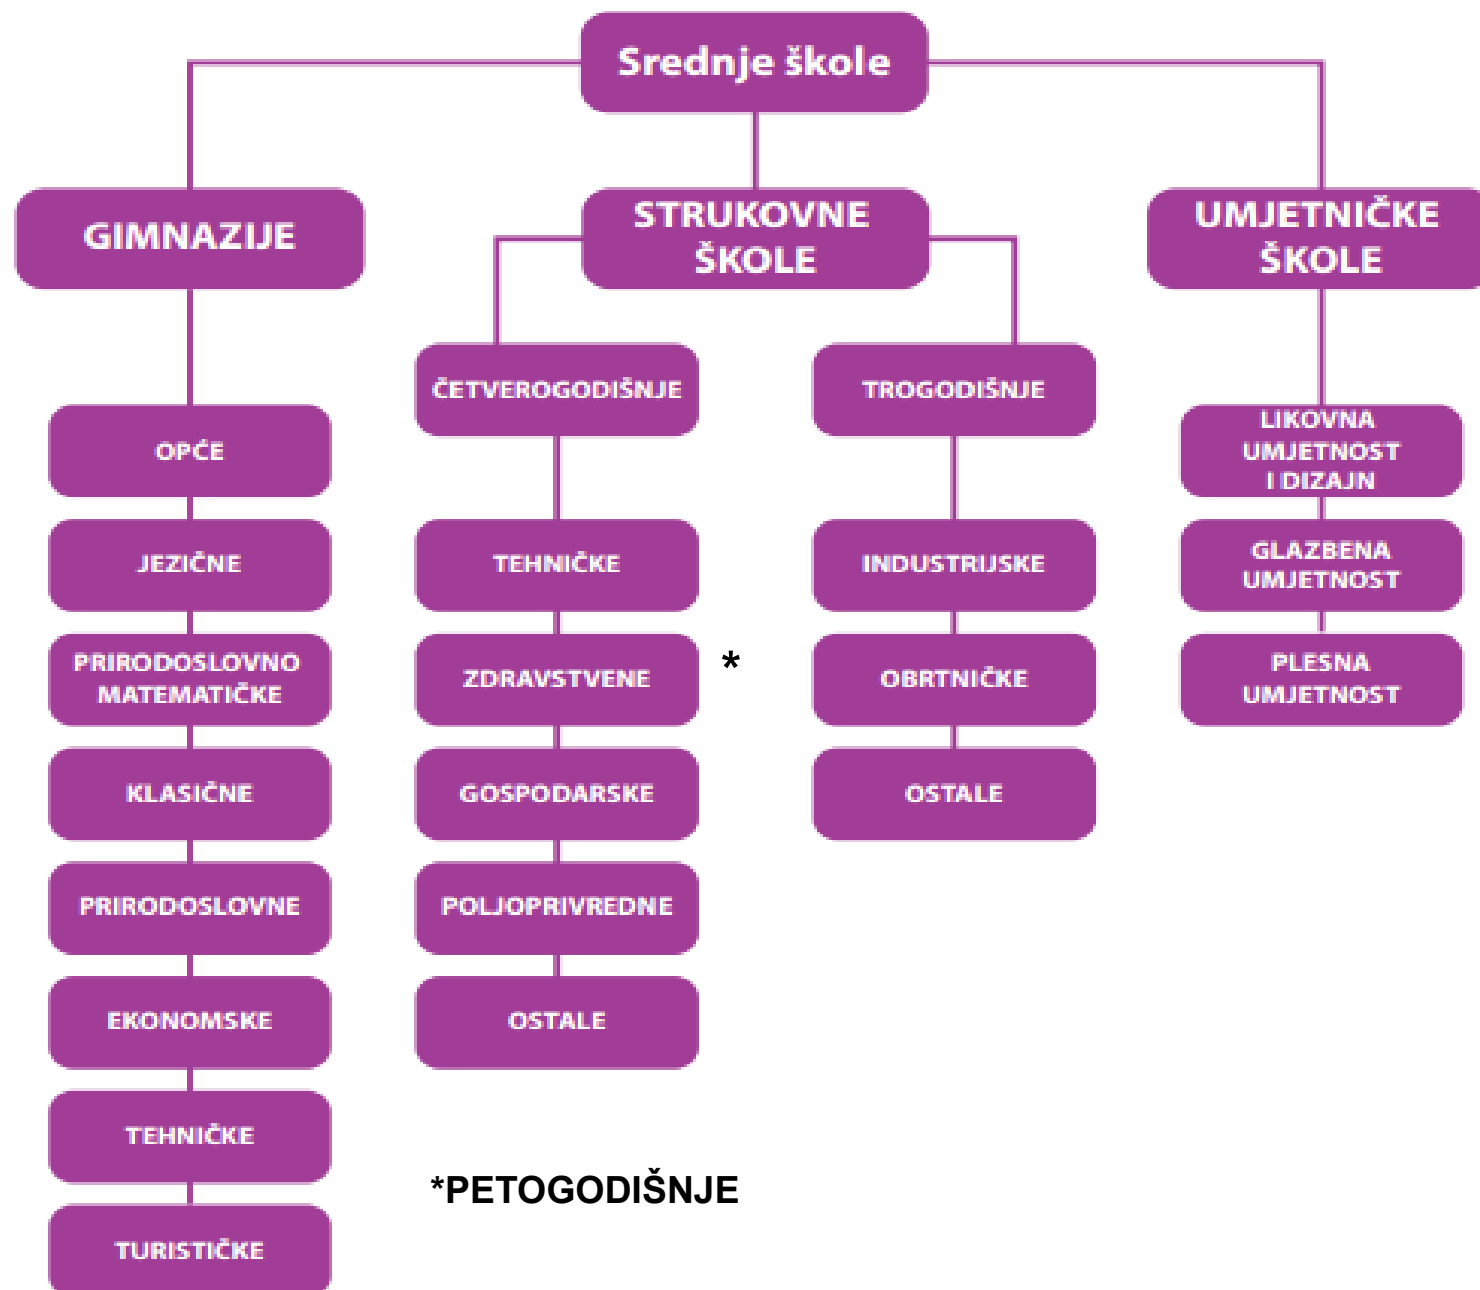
Srednje škole

GIMNAZIJE

OPĆE

JEZIČNE

PRIRODOSLOVNO MATEMATIČKE

KLASIČNE

PRIRODOSLOVNE

EKONOMSKE

TEHNIČKE

TURISTIČKE

STRUKOVNE ŠKOLE

ČETVEROGODIŠNJE

TEHNIČKE

ZDRAVSTVENE *

GOSPODARSKE

POLJOPRIVREDNE

OSTALE

TROGODIŠNJE

INDUSTRIJSKE

OBRTNIČKE

OSTALE

UMJETNIČKE ŠKOLE

LIKOVNA UMJETNOST I DIZAJN

GLAZBENA UMJETNOST

PLESNA UMJETNOST

*PETOGODIŠNJE